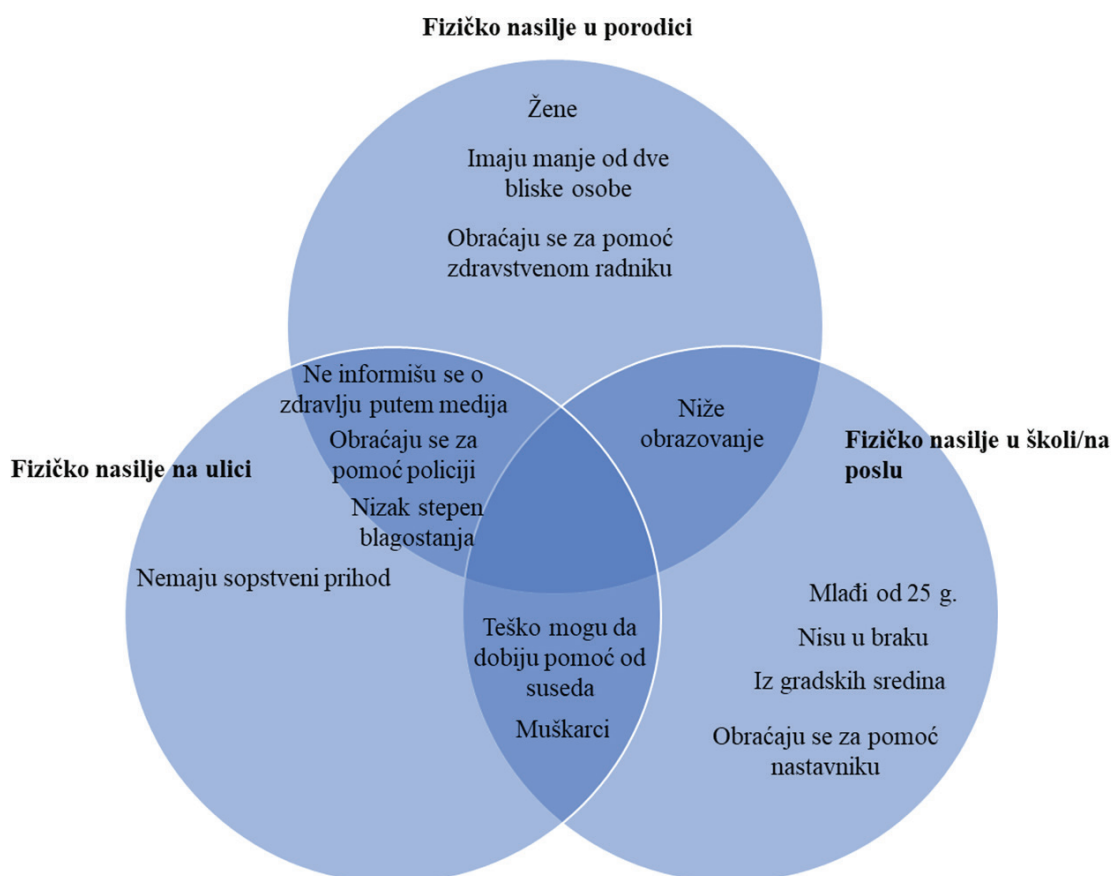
Fizičko nasilje u porodici

Žene

Imaju manje od dve bliske osobe

Obraćaju se za pomoć zdravstvenom radniku

Ne informišu se o zdravlju putem medija

Obraćaju se za pomoć policiji

Nizak stepen blagostanja

Niže obrazovanje

Fizičko nasilje na ulici

Fizičko nasilje u školi/na poslu

Nemaju sopstveni prihod

Mlađi od 25 g.

Nisu u braku

Iz gradskih sredina

Obraćaju se za pomoć nastavniku

Teško mogu da dobiju pomoć od suseda

Muškarci